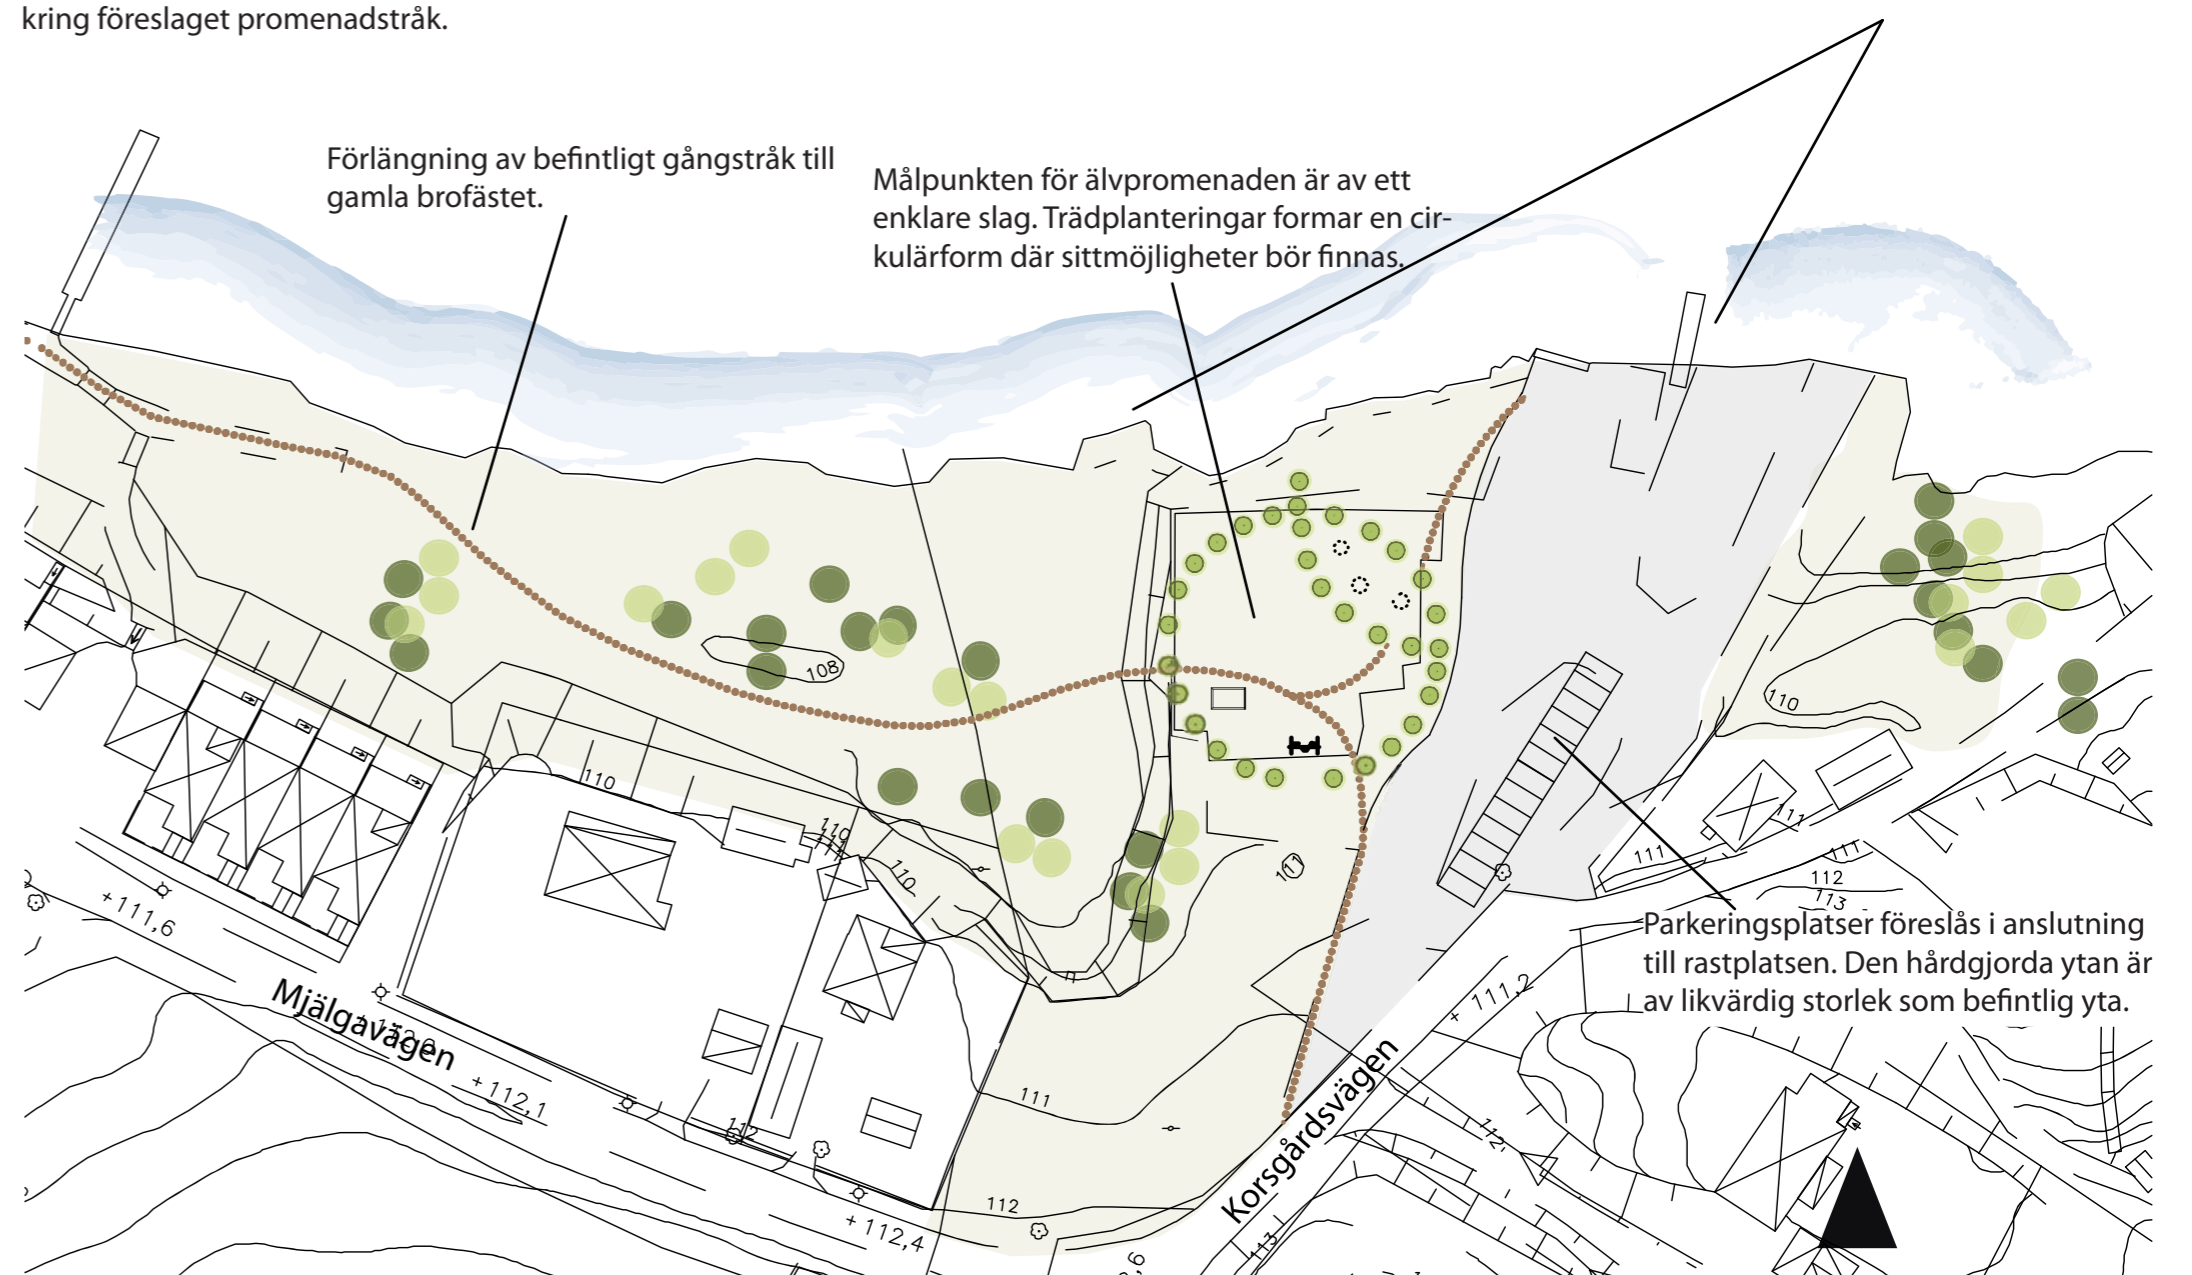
kring föreslaget promenadstråk.

Förlängning av befintligt gångstråk till gamla brofästet.

Målpunkten för älvpromenaden är av ett enklare slag. Trädplanteringar formar en cirkulärform där sittmöjligheter bör finnas.

Parkeringsplatser föreslås i anslutning till rastplatsen. Den hårdgjorda ytan är av likvärdig storlek som befintlig yta.

108
110
110
110
110
111
111
111
111
112
112
112
113
117
+111,6
+112,1
+112,4
+111,2
Mjälgavägen
Korsgårdsvägen